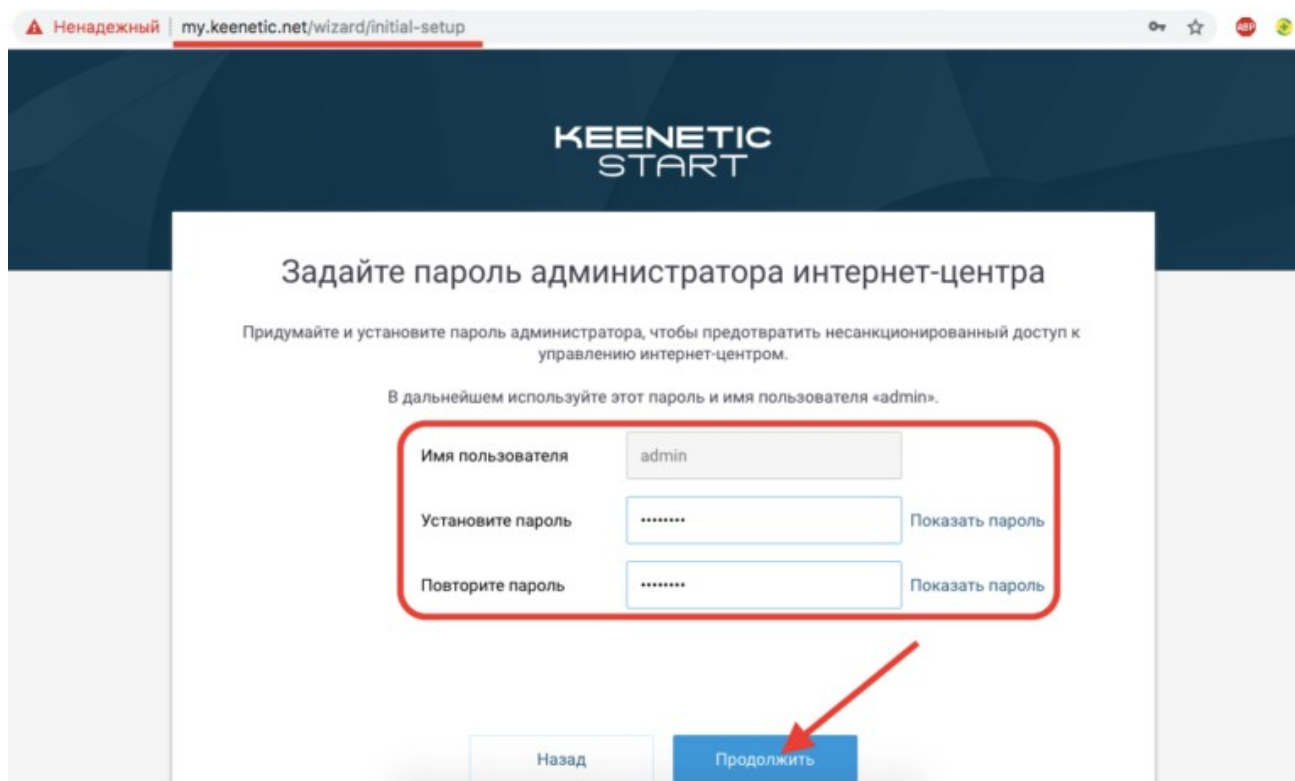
Ненадежный | my.keenetic.net/wizard/initial-setup

ABP

KEENETIC
START

Задайте пароль администратора интернет-центра

Придумайте и установите пароль администратора, чтобы предотвратить несанкционированный доступ к управлению интернет-центром.

В дальнейшем используйте этот пароль и имя пользователя «admin».

Имя пользователя admin

Установите пароль •••••••• Показать пароль

Повторите пароль •••••••• Показать пароль

Назад

Продолжить